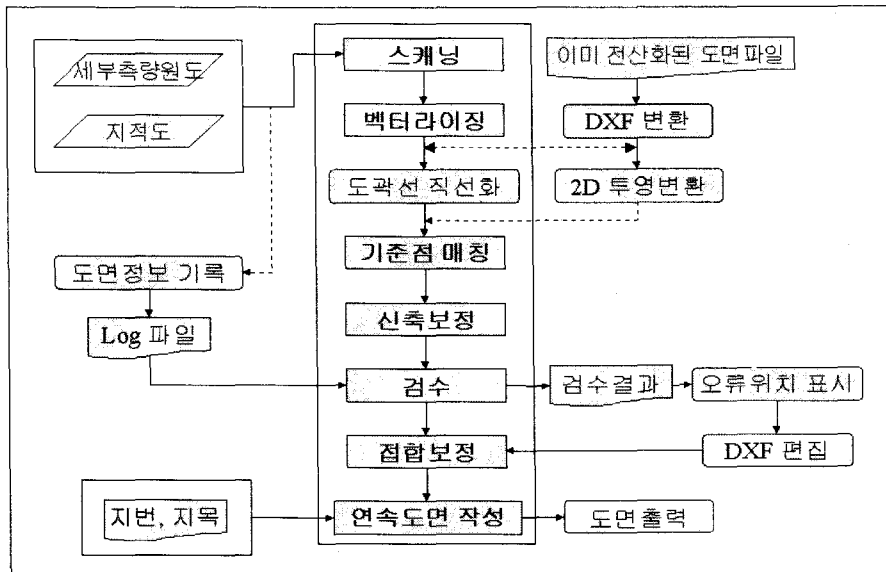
세부측량원도

지적도

스캐닝

이미 전산화된 도면파일

벡터라이징

DXF 변환

도곽선 직선화

2D 투영변환

기준점 매칭

도면정보 기록

Log 파일

신축보정

검수

검수결과

오류위치 표시

접합보정

DXF 편집

지번, 지목

연속도면 작성

도면출력